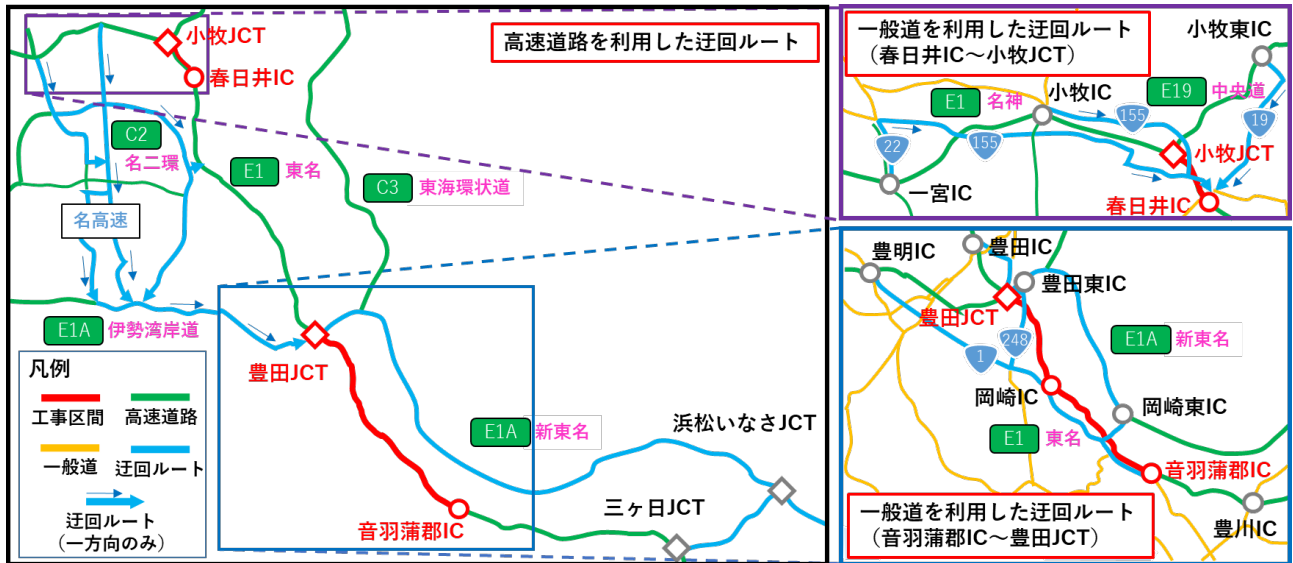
高速道路を利用した迂回ルート

小牧JCT
春日井IC
C2
名二環
E1 東名
C3 東海環状道
名高速
E1A 伊勢湾岸道
豊田JCT
E1A 新東名
浜松いなさJCT
三ヶ日JCT
音羽蒲郡IC

凡例
工事区間
高速道路
一般道
迂回ルート
迂回ルート（一方向のみ）

一般道を利用した迂回ルート（春日井IC～小牧JCT）
小牧東IC
E1 名神
小牧IC
E19 中央道
22
155
155
19
小牧JCT
一宮IC
春日井IC

豊明IC
豊田IC
豊田東IC
豊田JCT
248
1
E1A 新東名
岡崎IC
岡崎東IC
E1 東名
音羽蒲郡IC
一般道を利用した迂回ルート（音羽蒲郡IC～豊田JCT）
豊川IC